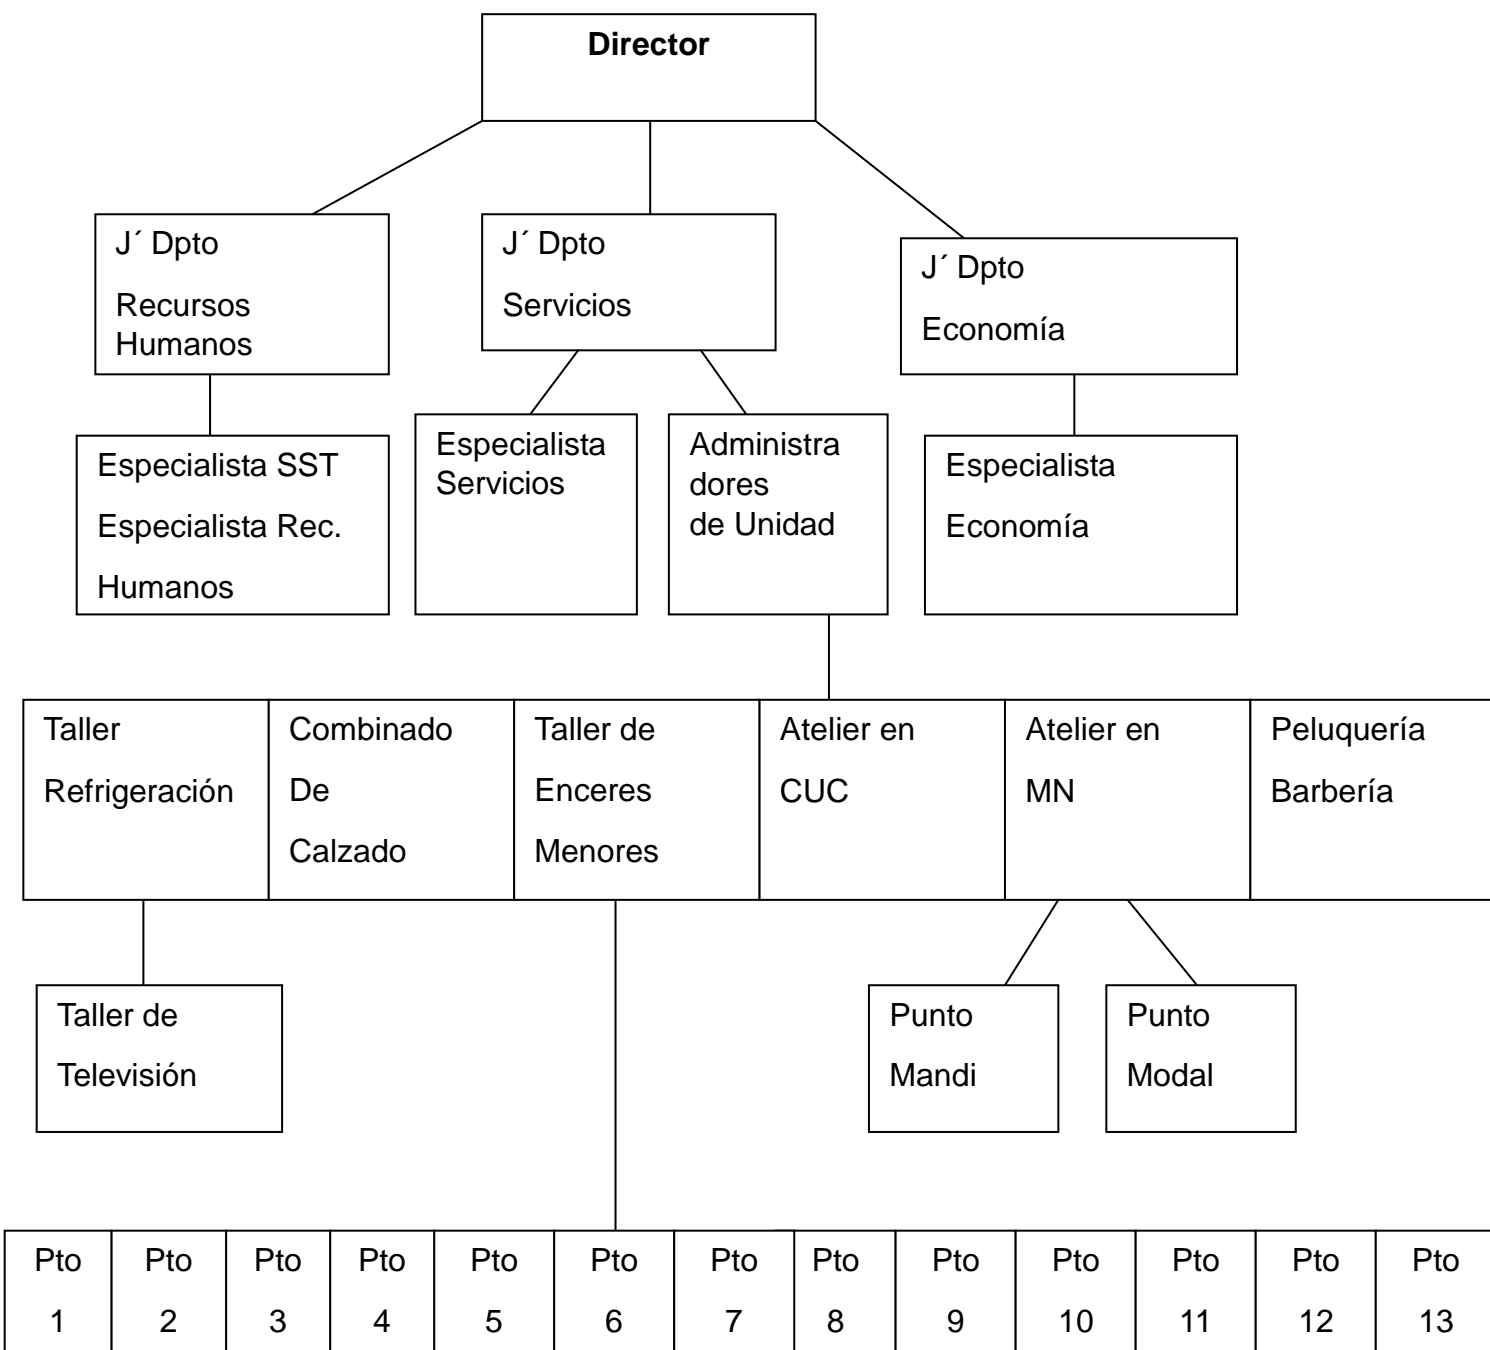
Director

J´ Dpto
Recursos Humanos

J´ Dpto
Servicios

J´ Dpto
Economía

Especialista SST
Especialista Rec. Humanos

Especialista Servicios

Administra dores de Unidad

Especialista
Economía

| Taller Refrigeración | Combinado De Calzado | Taller de Enceres Menores | Atelier en CUC | Atelier en MN | Peluquería Barbería |
|---|---|---|---|---|---|

Taller de Televisión

Punto Mandi

Punto Modal

| Pto 1 | Pto 2 | Pto 3 | Pto 4 | Pto 5 | Pto 6 | Pto 7 | Pto 8 | Pto 9 | Pto 10 | Pto 11 | Pto 12 | Pto 13 |
|---|---|---|---|---|---|---|---|---|---|---|---|---|